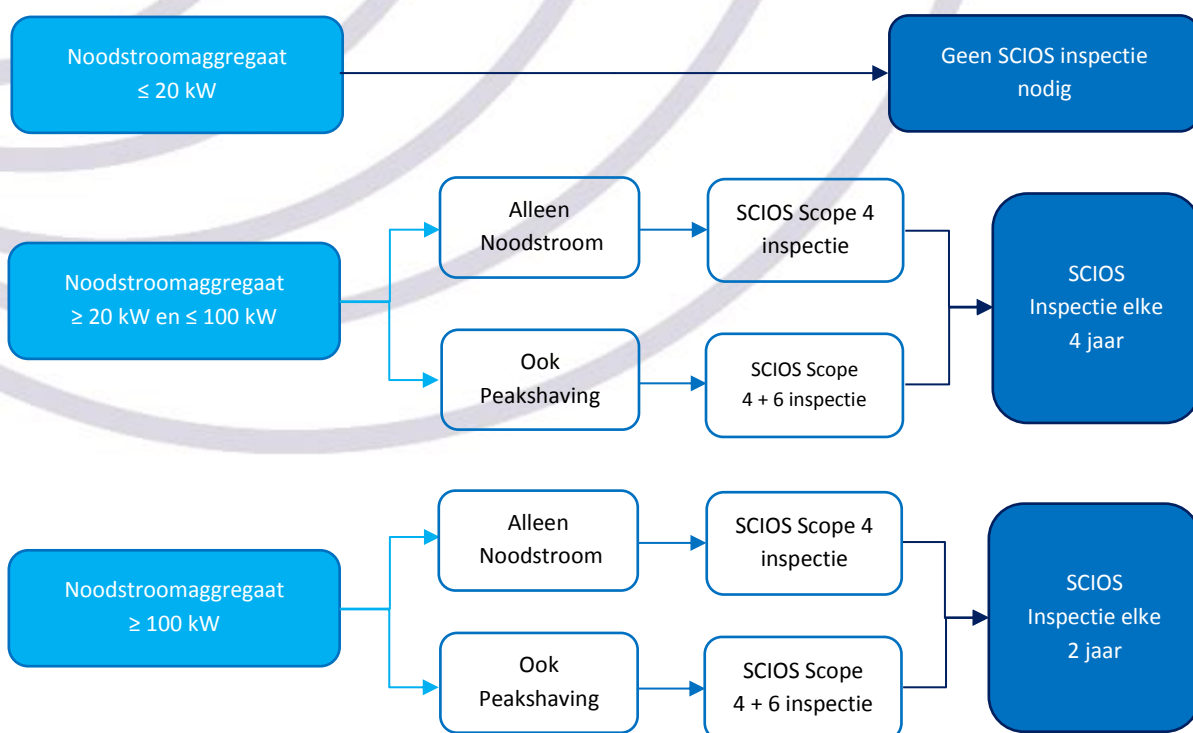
Noodstroomaggregaat
≤ 20 kW

Geen SCIOS inspectie nodig

Noodstroomaggregaat
≥ 20 kW en ≤ 100 kW

Alleen Noodstroom

SCIOS Scope 4 inspectie

Ook Peakshaving

SCIOS Scope 4 + 6 inspectie

SCIOS Inspectie elke 4 jaar

Noodstroomaggregaat
≥ 100 kW

Alleen Noodstroom

SCIOS Scope 4 inspectie

Ook Peakshaving

SCIOS Scope 4 + 6 inspectie

SCIOS Inspectie elke 2 jaar